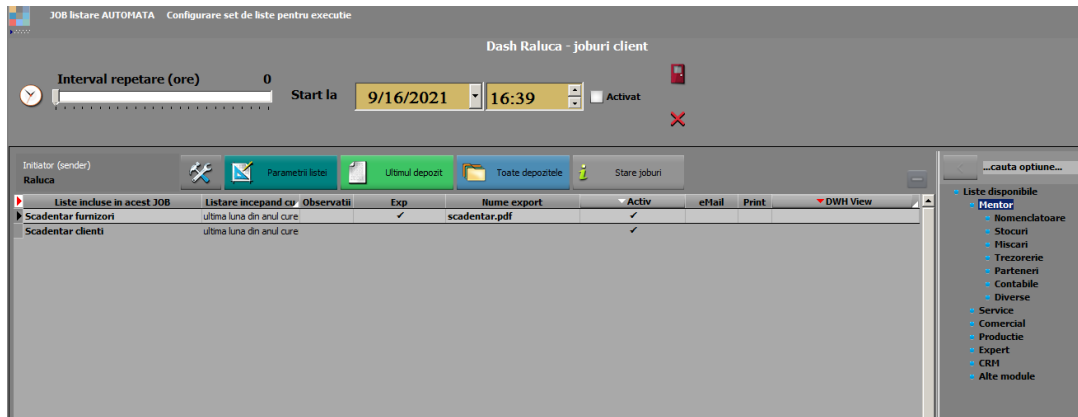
JOB listare AUTOMATA Configurare set de liste pentru executie

Dash Raluca - joburi client

Interval repetare (ore) 0

Start la 9/16/2021 16:39 Activat

Initiator (sender)
Raluca

Parametrii listei | Ultimul depozit | Toate depozitele | Stare joburi

| Liste incluse in acest JOB | Listare incepand cu | Observatii | Exp | Nume export | Activ | eMail | Print | DWH View |
|---|---|---|---|---|---|---|---|---|
| Scadentar furnizori | ultima luna din anul cure | | ✓ | scadentar.pdf | ✓ | | | |
| Scadentar clienti | ultima luna din anul cure | | | | ✓ | | | |

...cauta optiune...

Liste disponibile
Mentor
Nomenclatoare
Stocuri
Miscari
Trezorerie
Parteneri
Contabile
Diverse
Service
Comercial
Productie
Expert
CRM
Alte module